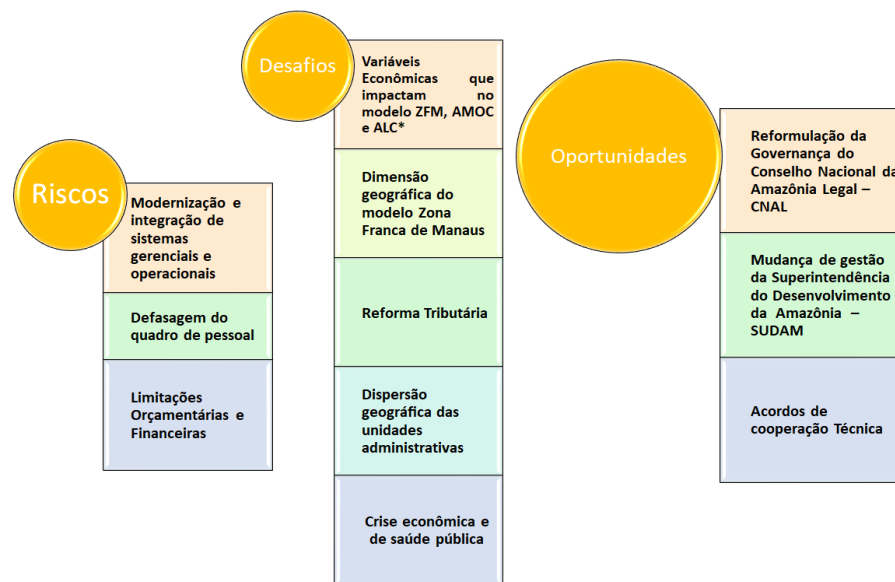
Riscos

Modernização e integração de sistemas gerenciais e operacionais

Defasagem do quadro de pessoal

Limitações Orçamentárias e Financeiras

Desafios

Variáveis Econômicas que impactam no modelo ZFM, AMOC e ALC*

Dimensão geográfica do modelo Zona Franca de Manaus

Reforma Tributária

Dispersão geográfica das unidades administrativas

Crise econômica e de saúde pública

Oportunidades

Reformulação da Governança do Conselho Nacional da Amazônia Legal – CNAL

Mudança de gestão da Superintendência do Desenvolvimento da Amazônia – SUDAM

Acordos de cooperação Técnica